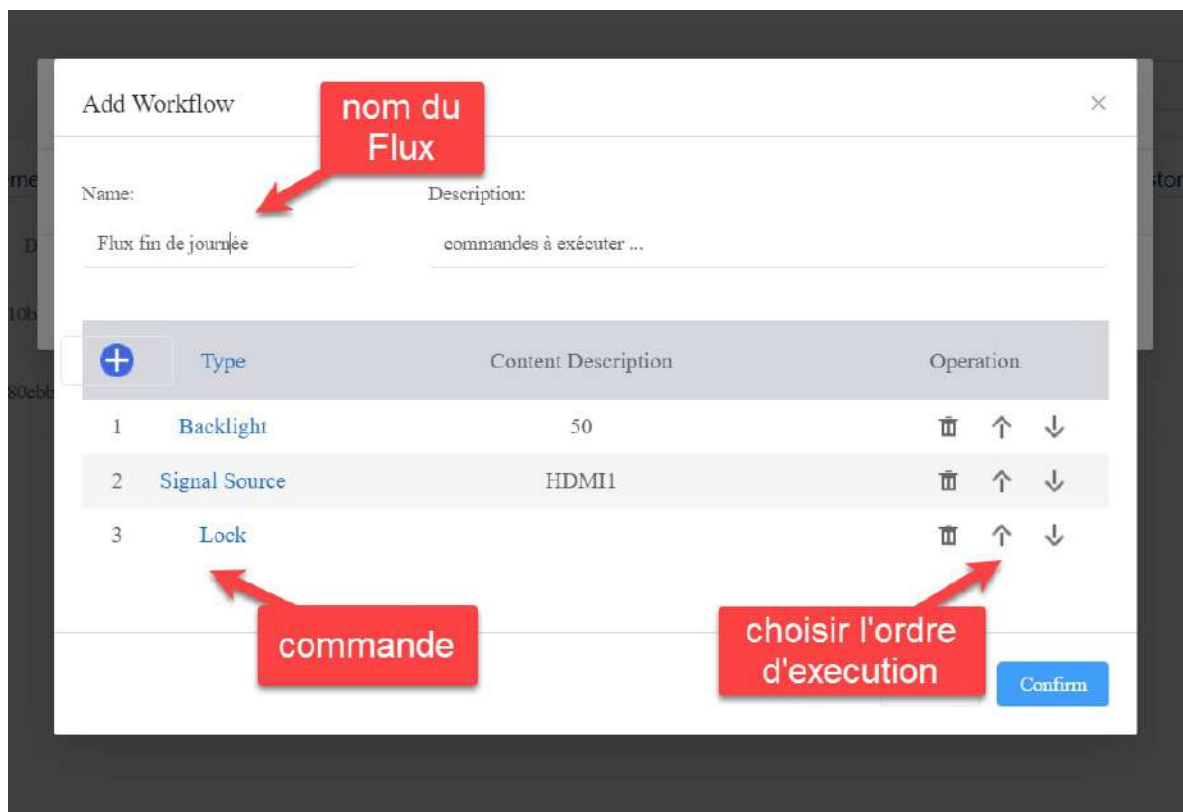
me

D

10h

80cbb

stor

Add Workflow

nom du Flux

×

Name:

Flux fin de journée

Description:

commandes à exécuter ...

| | Type | Content Description | Operation |
|---|---|---|---|
| 1 | Backlight | 50 | |
| 2 | Signal Source | HDMI1 | |
| 3 | Lock | | |

commande

choisir l'ordre d'execution

Confirm